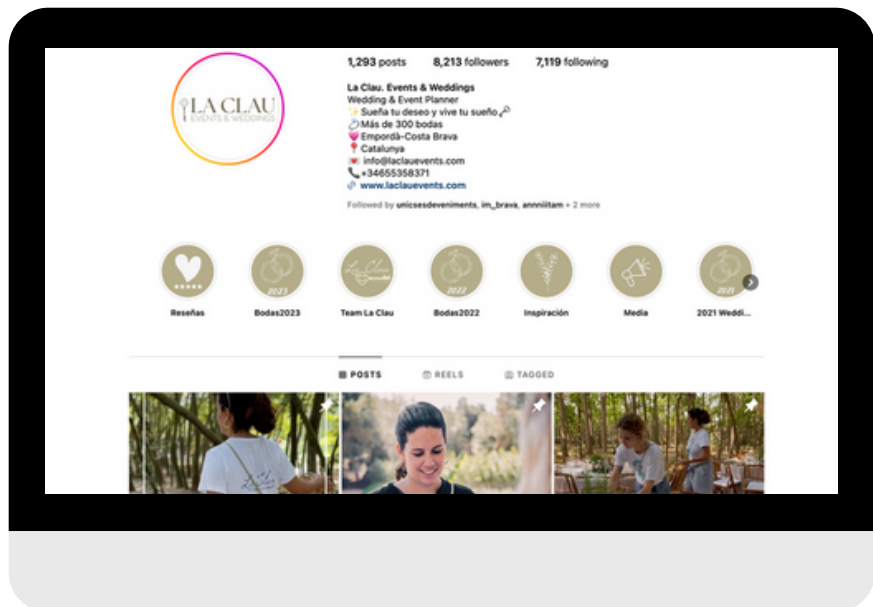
LA CLAU
EVENTS & WEDDINGS

1,293 posts 8,213 followers 7,119 following

La Clau. Events & Weddings
Wedding & Event Planner
✨ Sueña tu deseo y vive tu sueño 🗝
💍 Más de 300 bodas
💗 Empordà-Costa Brava
📍 Catalunya
💌 info@laclauevents.com
📞 +34655358371
🔗 www.laclauevents.com

Followed by unicsesdeveniments, im_brava, annniiitam + 2 more

2023 La Clau 2022 2021

Reseñas Bodas2023 Team La Clau Bodas2022 Inspiración Media 2021 Weddi...

POSTS REELS TAGGED